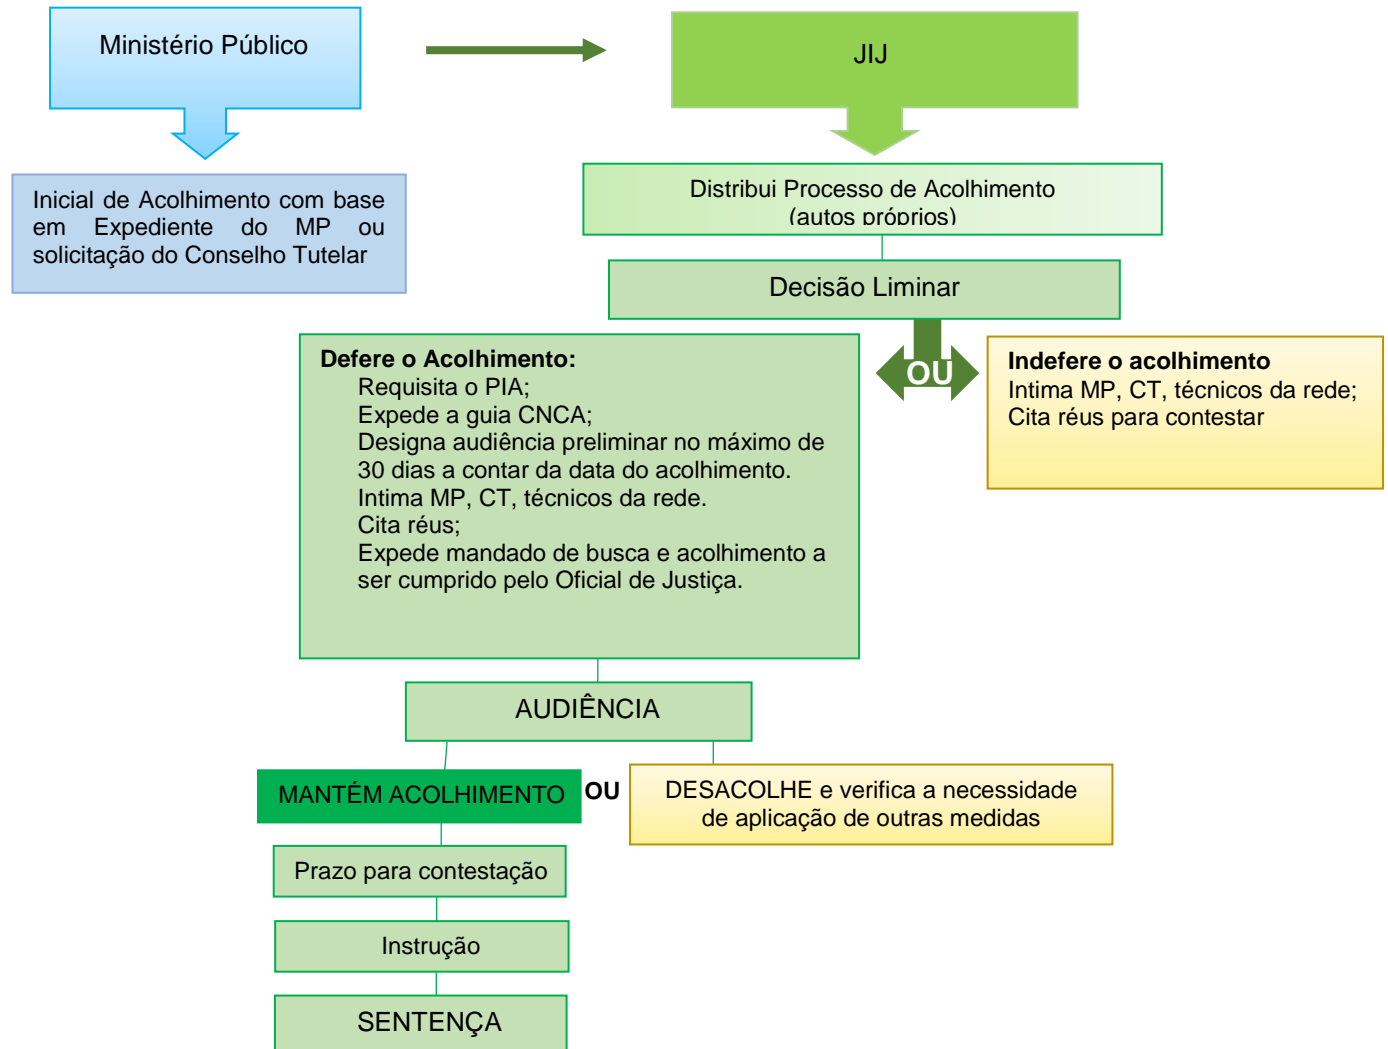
Ministério Público

JIJ

Inicial de Acolhimento com base em Expediente do MP ou solicitação do Conselho Tutelar

Distribui Processo de Acolhimento (autos próprios)

Decisão Liminar

Defere o Acolhimento:
Requisita o PIA;
Expede a guia CNCA;
Designa audiência preliminar no máximo de 30 dias a contar da data do acolhimento.
Intima MP, CT, técnicos da rede.
Cita réus;
Expede mandado de busca e acolhimento a ser cumprido pelo Oficial de Justiça.

OU

Indefere o acolhimento
Intima MP, CT, técnicos da rede;
Cita réus para contestar

AUDIÊNCIA

MANTÉM ACOLHIMENTO

OU

DESACOLHE e verifica a necessidade de aplicação de outras medidas

Prazo para contestação

Instrução

SENTENÇA